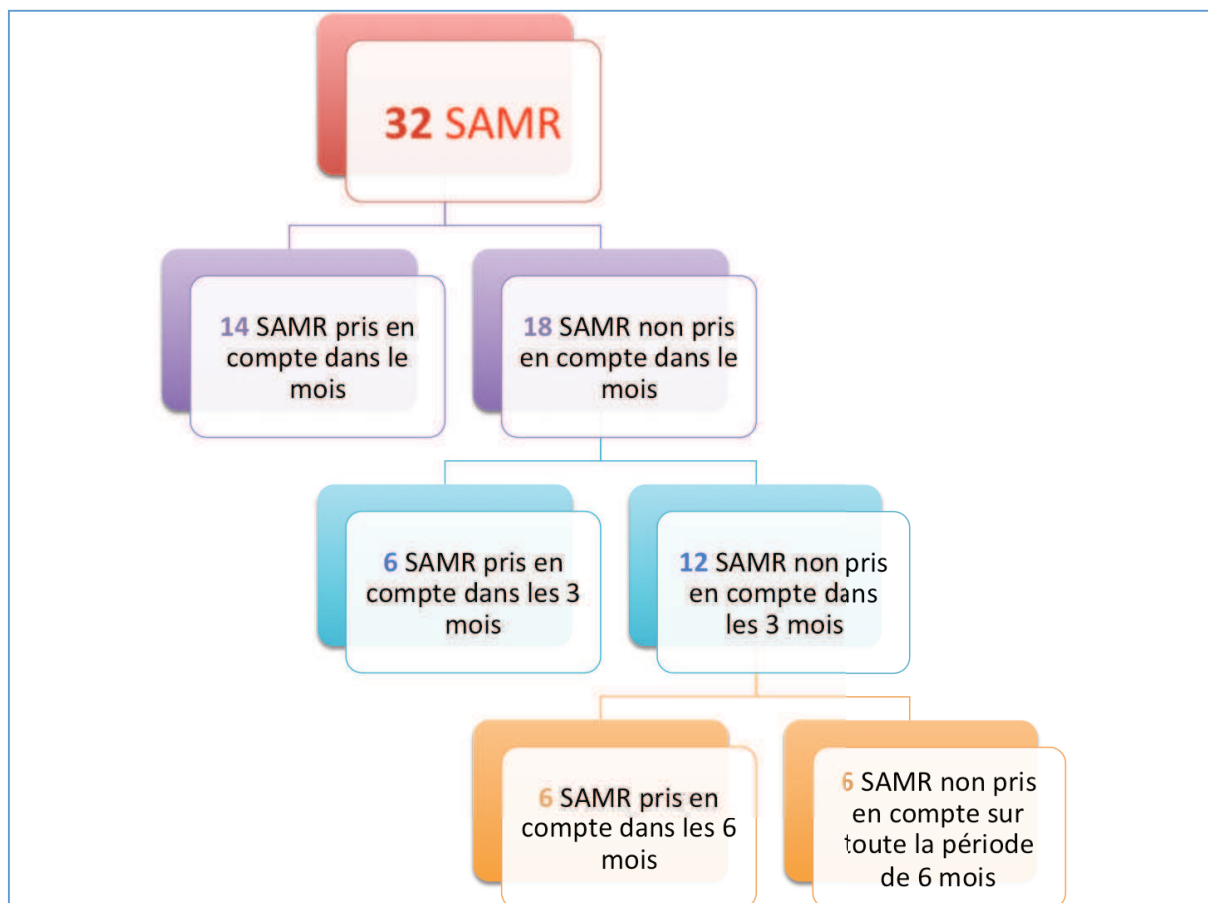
32 SAMR

14 SAMR pris en compte dans le mois

18 SAMR non pris en compte dans le mois

6 SAMR pris en compte dans les 3 mois

12 SAMR non pris en compte dans les 3 mois

6 SAMR pris en compte dans les 6 mois

6 SAMR non pris en compte sur toute la période de 6 mois